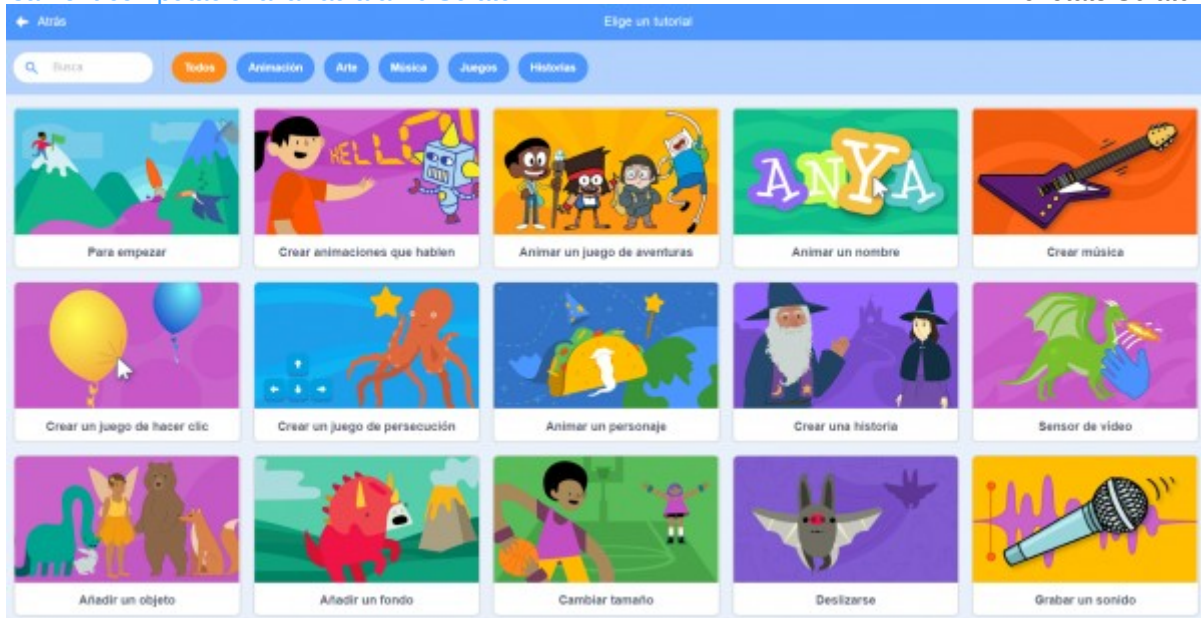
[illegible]

Atrás

Elige un tutorial

Busca

Todos

Animación

Arte

Música

Juegos

Historias

HELLO

ANYA

Para empezar

Crear animaciones que hablen

Animar un juego de aventuras

Animar un nombre

Crear música

Crear un juego de hacer clic

Crear un juego de persecución

Animar un personaje

Crear una historia

Sensor de vídeo

Añadir un objeto

Añadir un fondo

Cambiar tamaño

Deslizarse

Grabar un sonido